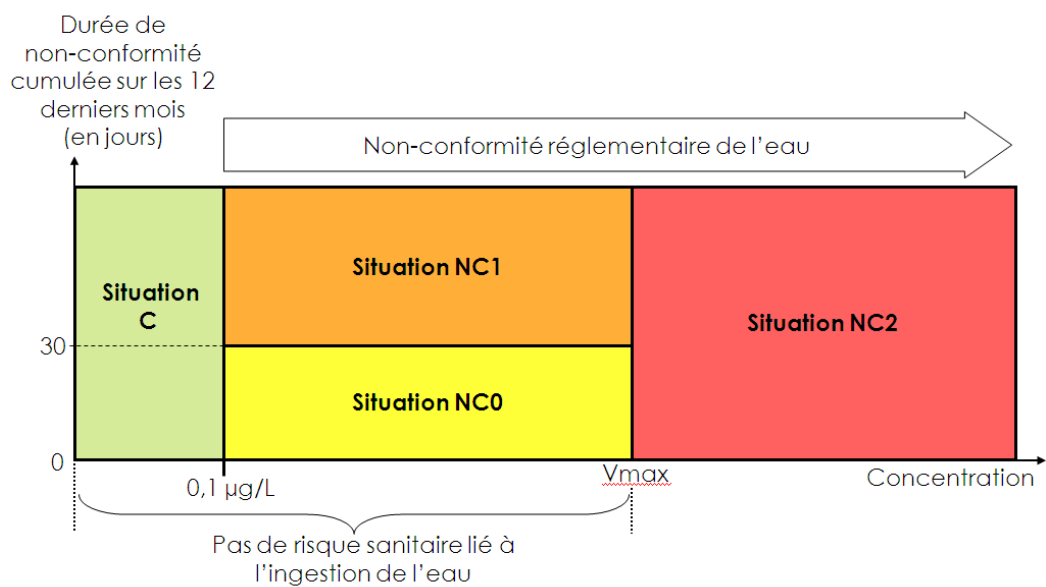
Durée de non-conformité cumulée sur les 12 derniers mois (en jours)

Non-conformité réglementaire de l'eau

Situation C

Situation NC1

Situation NC2

Situation NC0

30

0

0,1 µg/L

Vmax

Concentration

Pas de risque sanitaire lié à l'ingestion de l'eau